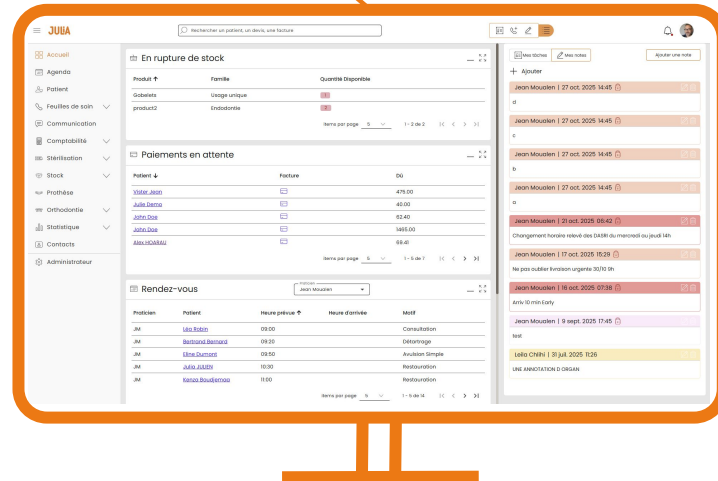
JULIA

Rechercher un patient, un devis, une facture

Accueil
Agenda
Patient
Feuilles de soin
Communication
Comptabilité
Stérilisation
Stock
Prothèse
Orthodontie
Statistique
Contacts
Administrateur

En rupture de stock

| Produit ↑ | Famille | Quantité Disponible |
|---|---|---|
| Gobelets | Usage unique | 1 |
| product2 | Endodontie | 3 |

Items per page 5 1 – 2 de 2

Paiements en attente

| Patient ↓ | Facture | Dû |
|---|---|---|
| Vister Jean | | 475.00 |
| Julie Dema | | 40.00 |
| John Doe | | 62.40 |
| John Doe | | 1465.00 |
| Alex HOARAU | | 69.41 |

Items per page 5 1 – 5 de 7

Rendez-vous

Praticien
Jean Moualen

| Praticien | Patient | Heure prévue ↑ | Heure d'arrivée | Motif |
|---|---|---|---|---|
| JM | Léo Robin | 09:00 | | Consultation |
| JM | Bertrand Bernard | 09:20 | | Détartrage |
| JM | Eline Dumont | 09:50 | | Avulsion Simple |
| JM | Julia JULIEN | 10:30 | | Restauration |
| JM | Kenza Boudjemaa | 11:00 | | Restauration |

Items per page 5 1 – 5 de 14

Mes tâches
Mes notes
Ajouter une note

+ Ajouter

Jean Moualen | 27 oct. 2025 14:45
d

Jean Moualen | 27 oct. 2025 14:45
c

Jean Moualen | 27 oct. 2025 14:45
b

Jean Moualen | 27 oct. 2025 14:45
a

Jean Moualen | 21 oct. 2025 05:42
Changement horaire relevé des DASRI du mercredi au jeudi 14h

Jean Moualen | 17 oct. 2025 15:29
Ne pas oublier livraison urgente 30/10 9h

Jean Moualen | 16 oct. 2025 07:38
Arriv 10 min Early

Jean Moualen | 9 sept. 2025 17:45
test

Leila Chlihi | 31 juil. 2025 11:26
UNE ANNOTATION D ORGAN